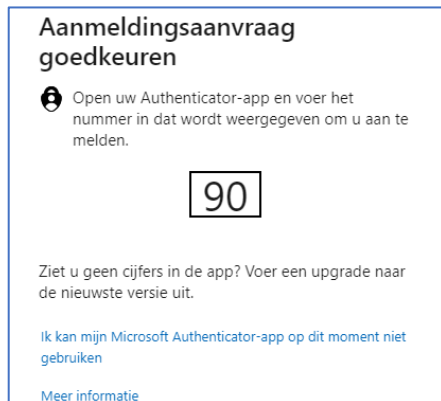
Aanmeldingsaanvraag goedkeuren

Open uw Authenticator-app en voer het nummer in dat wordt weergegeven om u aan te melden.

90

Ziet u geen cijfers in de app? Voer een upgrade naar de nieuwste versie uit.

Ik kan mijn Microsoft Authenticator-app op dit moment niet gebruiken

Meer informatie